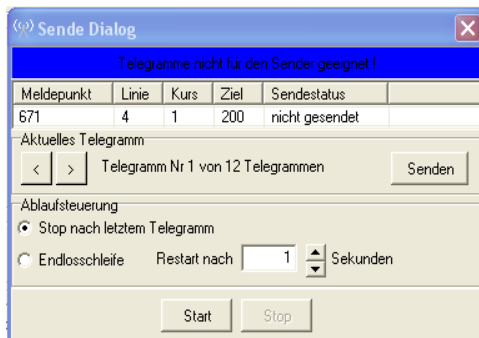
Sende Dialog

Telegramme nicht für den Sender geeignet !

| Meldepunkt | Linie | Kurs | Ziel | Sendestatus |
|---|---|---|---|---|
| 671 | 4 | 1 | 200 | nicht gesendet |

Aktuelles Telegramm

< > Telegramm Nr 1 von 12 Telegrammen Senden

Ablaufsteuerung

Stop nach letztem Telegramm

Endlosschleife Restart nach 1 Sekunden

Start Stop